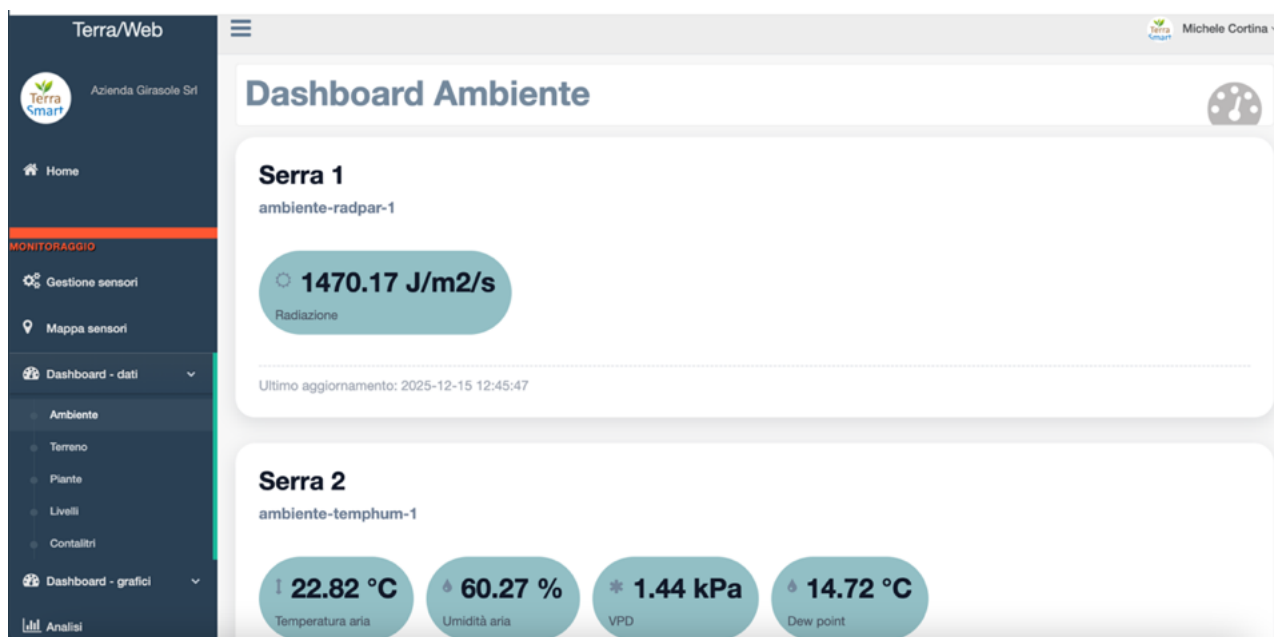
Terra/Web

Terra Smart

Azienda Girasole Srl

Home

MONITORAGGIO

Gestione sensori

Mappa sensori

Dashboard - dati

Ambiente

Terreno

Piante

Livelli

Contalitri

Dashboard - grafici

Analisi

Terra Smart Michele Cortina

Dashboard Ambiente

Serra 1

ambiente-radpar-1

1470.17 J/m2/s

Radiazione

Ultimo aggiornamento: 2025-12-15 12:45:47

Serra 2

ambiente-temphum-1

22.82 °C

Temperatura aria

60.27 %

Umidità aria

1.44 kPa

VPD

14.72 °C

Dew point